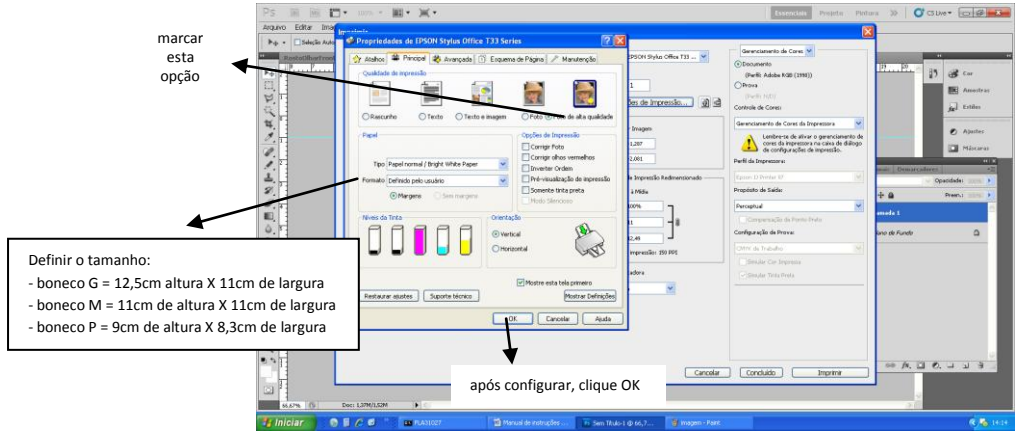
marcar
esta
opção

Arquivo Editar Ima

Essenciais Projeto Pintura CS Live

Imprimir

Propriedades de EPSON Stylus Office T33 Series

Atalhos Principal Avançado Esquema de Página Manutenção

Qualidade de impressão

Rascunho Texto Texto e imagem Foto Foto de alta qualidade

Papel

Tipo Papel normal / Bright White Paper

Formato Definido pelo usuário

Margens Sem margens

Opções de Impressão

Corrigir Foto
Corrigir olhos vermelhos
Inverter Ordem
Pré-visualização de impressão
Somente tinta preta
Modo Silencioso

Níveis da Tinta

Orientação

Vertical
Horizontal

Mostre esta tela primeiro

Restaurar ajustes Suporte técnico Mostrar Definições

OK Cancelar Ajuda

EPSON Stylus Office T33

Configurações de Impressão...

Imagem

Impressão Redimensionado

Impressão: 150 PPI

Gerenciamento de Cores

Documento
(Perfil: Adobe RGB (1998))
Prova

Controle de Cores:
Gerenciamento de Cores da Impressora

Lembre-se de ativar o gerenciamento de cores da impressora na caixa de diálogo de configurações de impressão.

Perfil da Impressora:

Propósito de Saída:
Perceptual

Compensação de Ponto Preto

Configuração de Prova:

Simular Cor Impressa
Simular Tinta Preta

Cancelar Concluído Imprimir

Cor
Amostras
Estilos
Ajustes
Máscaras

Opacidade:
Preen.:
camada 1
Plano de Fundo

Definir o tamanho:
- boneco G = 12,5cm altura X 11cm de largura
- boneco M = 11cm de altura X 11cm de largura
- boneco P = 9cm de altura X 8,3cm de largura

após configurar, clique OK

66,67% Doc: 1,37M/1,52M

Iniciar Manual de instruções Sem Título-1 @ 66,7... imagem - Paint 19:24